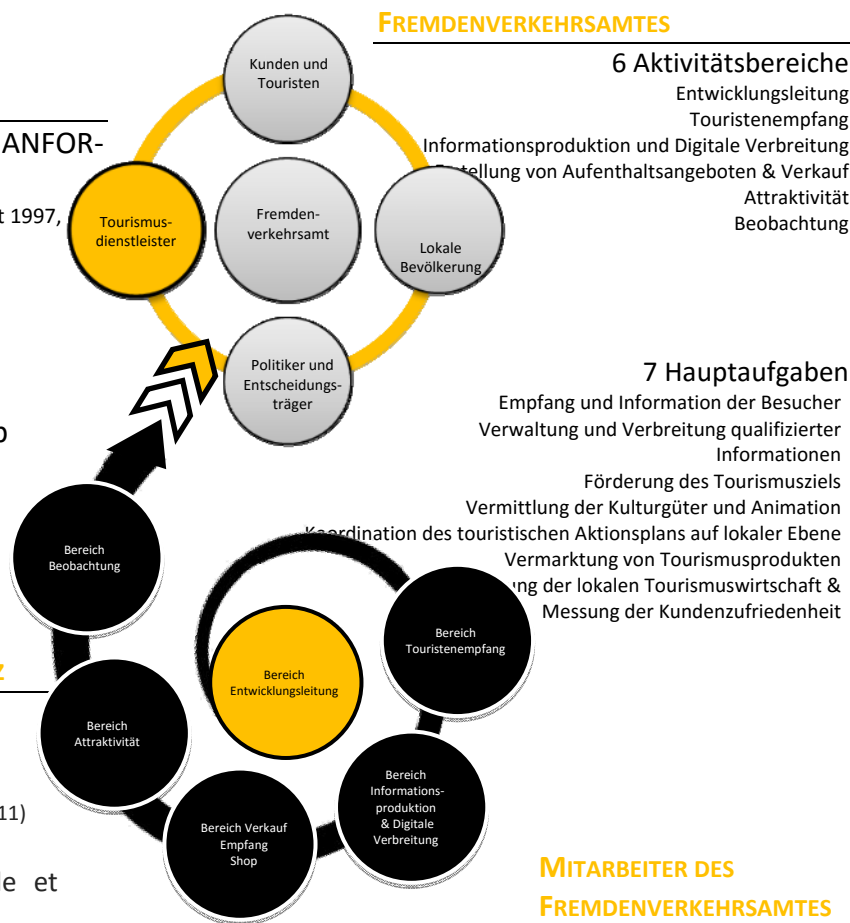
FREMDENVERKEHRSAMTES

6 Aktivitätsbereiche
Entwicklungsleitung
Touristenempfang
Informationsproduktion und Digitale Verbreitung
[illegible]tellung von Aufenthaltsangeboten & Verkauf
Attraktivität
Beobachtung

ANFOR-

t 1997,

Kunden und Touristen

Tourismus-dienstleister

Fremden-verkehrsamt

Lokale Bevölkerung

Politiker und Entscheidungs-träger

7 Hauptaufgaben
Empfang und Information der Besucher
Verwaltung und Verbreitung qualifizierter Informationen
Förderung des Tourismusziels
Vermittlung der Kulturgüter und Animation
K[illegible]rdination des touristischen Aktionsplans auf lokaler Ebene
Vermarktung von Tourismusprodukten
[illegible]ung der lokalen Tourismuswirtschaft &
Messung der Kundenzufriedenheit

o

Bereich Beobachtung

Bereich Touristenempfang

Bereich Entwicklungsleitung

Z

Bereich Attraktivität

Bereich Informations-produktion & Digitale Verbreitung

11)

Bereich Verkauf Empfang Shop

e et

MITARBEITER DES
FREMDENVERKEHRSAMTES